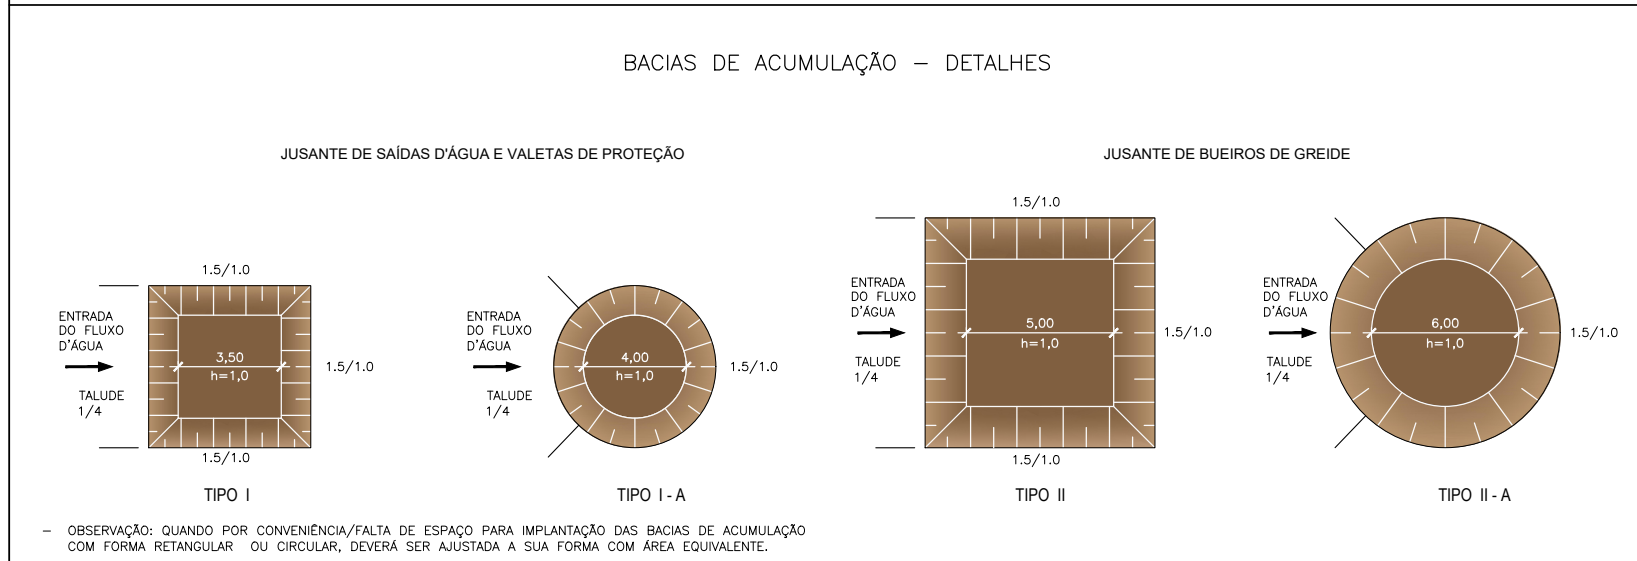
BACIAS DE ACUMULAÇÃO – DETALHES

JUSANTE DE SAÍDAS D'ÁGUA E VALETAS DE PROTEÇÃO

JUSANTE DE BUEIROS DE GREIDE

1.5/1.0

ENTRADA DO FLUXO D'ÁGUA

3,50
h=1,0

1.5/1.0

TALUDE 1/4

1.5/1.0

TIPO I

ENTRADA DO FLUXO D'ÁGUA

4,00
h=1,0

1.5/1.0

TALUDE 1/4

TIPO I - A

1.5/1.0

ENTRADA DO FLUXO D'ÁGUA

5,00
h=1,0

1.5/1.0

TALUDE 1/4

1.5/1.0

TIPO II

ENTRADA DO FLUXO D'ÁGUA

6,00
h=1,0

1.5/1.0

TALUDE 1/4

TIPO II - A

– OBSERVAÇÃO: QUANDO POR CONVENIÊNCIA/FALTA DE ESPAÇO PARA IMPLANTAÇÃO DAS BACIAS DE ACUMULAÇÃO COM FORMA RETANGULAR OU CIRCULAR, DEVERÁ SER AJUSTADA A SUA FORMA COM ÁREA EQUIVALENTE.